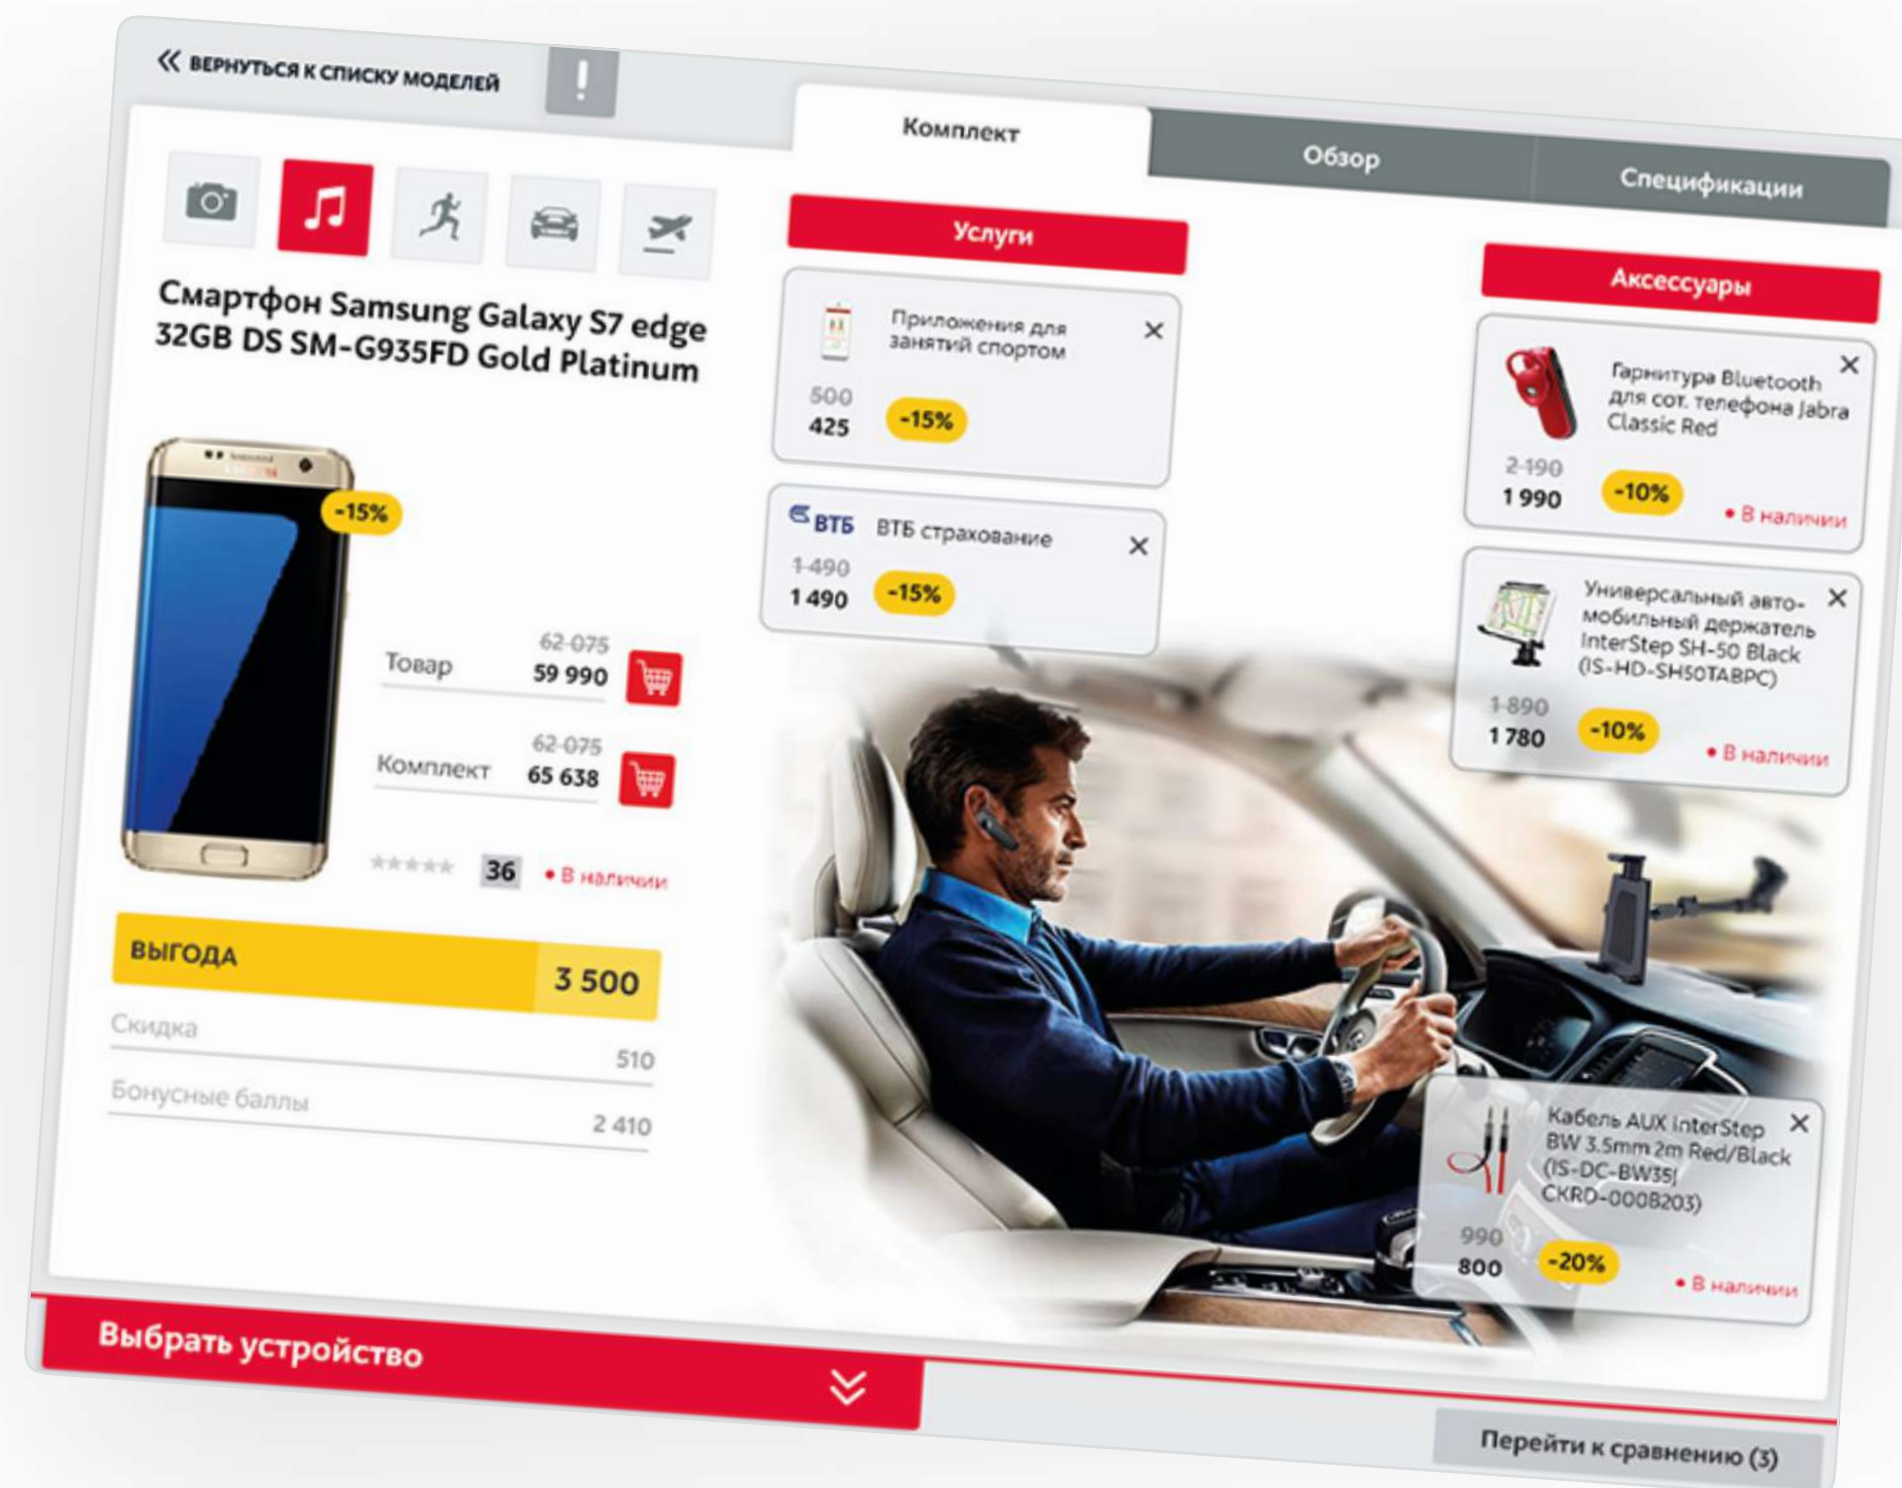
« ВЕРНУТЬСЯ К СПИСКУ МОДЕЛЕЙ

!

Комплект

Обзор

Спецификации

Смартфон Samsung Galaxy S7 edge 32GB DS SM-G935FD Gold Platinum

-15%

Товар 62 075 59 990

Комплект 62 075 65 638

36 • В наличии

ВЫГОДА 3 500

Скидка 510

Бонусные баллы 2 410

Услуги

Приложения для занятий спортом ×

500
425 -15%

ВТБ ВТБ страхование ×

1 490
1 490 -15%

Аксессуары

Гарнитура Bluetooth для сот. телефона Jabra Classic Red ×

2 190
1 990 -10% • В наличии

Универсальный автомобильный держатель InterStep SH-50 Black (IS-HD-SH50TABPC) ×

1 890
1 780 -10% • В наличии

Кабель AUX InterStep BW 3.5mm 2m Red/Black (IS-DC-BW35| CKRD-000B203) ×

990
800 -20% • В наличии

Выбрать устройство

Перейти к сравнению (3)